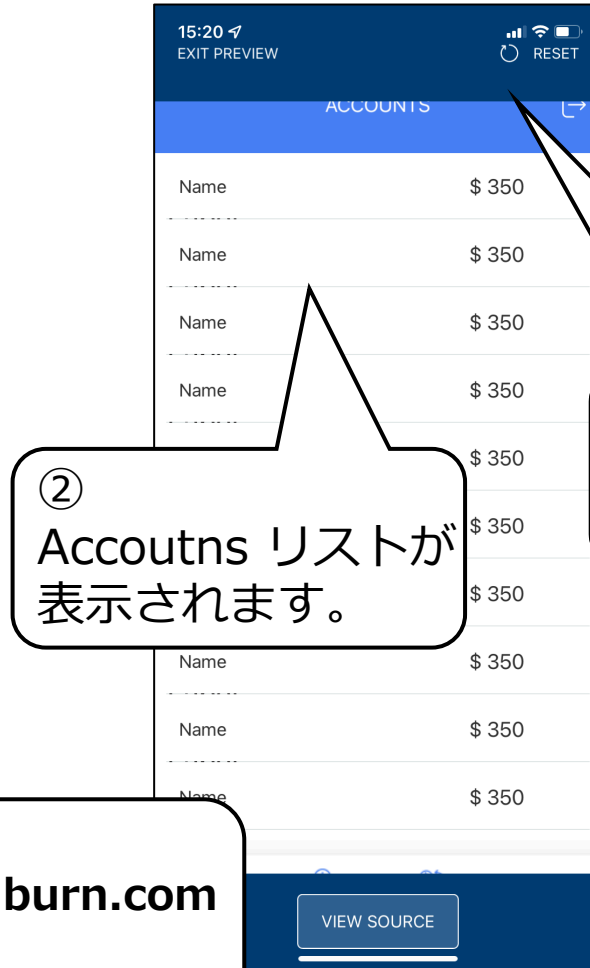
15:20
EXIT PREVIEW
RESET
ACCOUNTS

| Name | \$ 350 |
|---|---|
| Name | \$ 350 |
| Name | \$ 350 |
| Name | \$ 350 |
| | \$ 350 |
| | \$ 350 |
| | \$ 350 |
| Name | \$ 350 |
| Name | \$ 350 |
| Name | \$ 350 |

②
Accoutns リストが表示されます。

burn.com

VIEW SOURCE